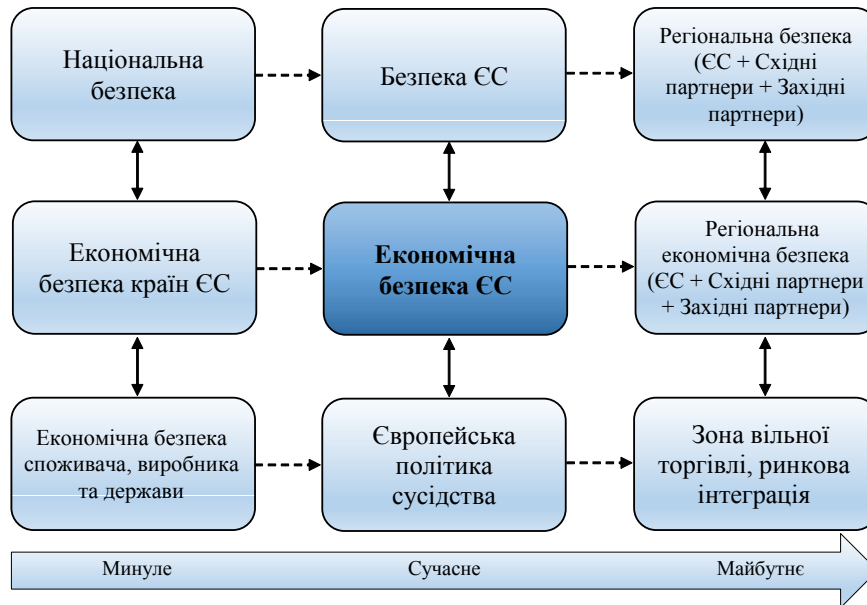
Національна безпека

Безпека ЄС

Регіональна безпека (ЄС + Східні партнери + Західні партнери)

Економічна безпека країн ЄС

Економічна безпека ЄС

Регіональна економічна безпека (ЄС + Східні партнери + Західні партнери)

Економічна безпека споживача, виробника та держави

Європейська політика сусідства

Зона вільної торгівлі, ринкова інтеграція

Минуле

Сучасне

Майбутнє